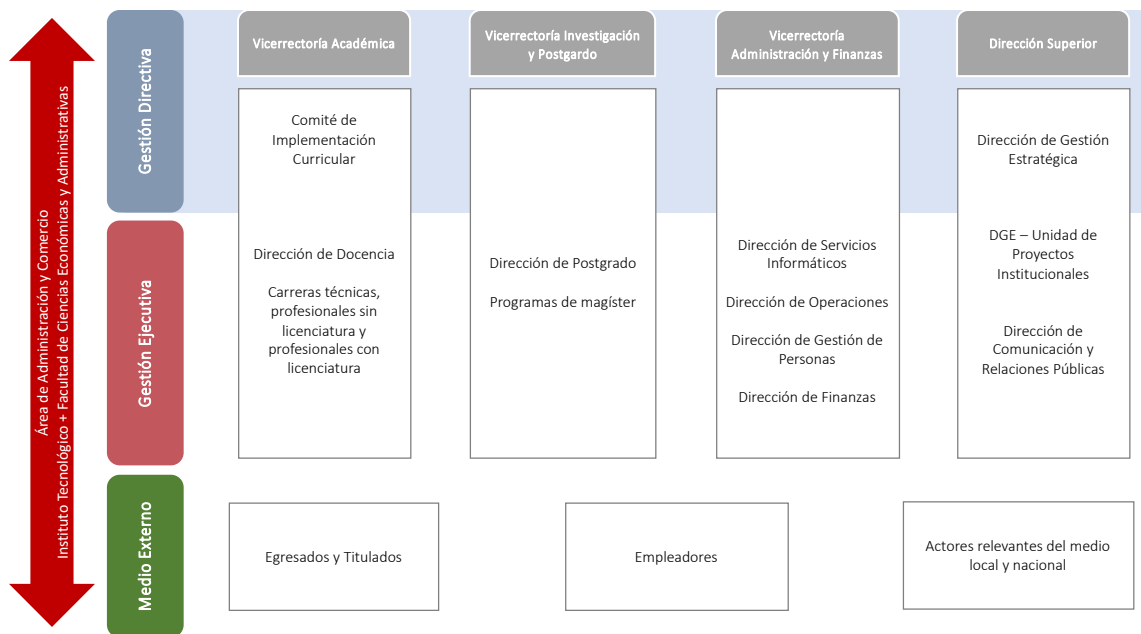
Área de Administración y Comercio
Instituto Tecnológico + Facultad de Ciencias Económicas y Administrativas

Gestión Directiva

Gestión Ejecutiva

Medio Externo

Vicerrectoría Académica

Comité de Implementación Curricular

Dirección de Docencia

Carreras técnicas, profesionales sin licenciatura y profesionales con licenciatura

Vicerrectoría Investigación y Postgardo

Dirección de Postgrado

Programas de magíster

Vicerrectoría Administración y Finanzas

Dirección de Servicios Informáticos

Dirección de Operaciones

Dirección de Gestión de Personas

Dirección de Finanzas

Dirección Superior

Dirección de Gestión Estratégica

DGE – Unidad de Proyectos Institucionales

Dirección de Comunicación y Relaciones Públicas

Egresados y Titulados

Empleadores

Actores relevantes del medio local y nacional